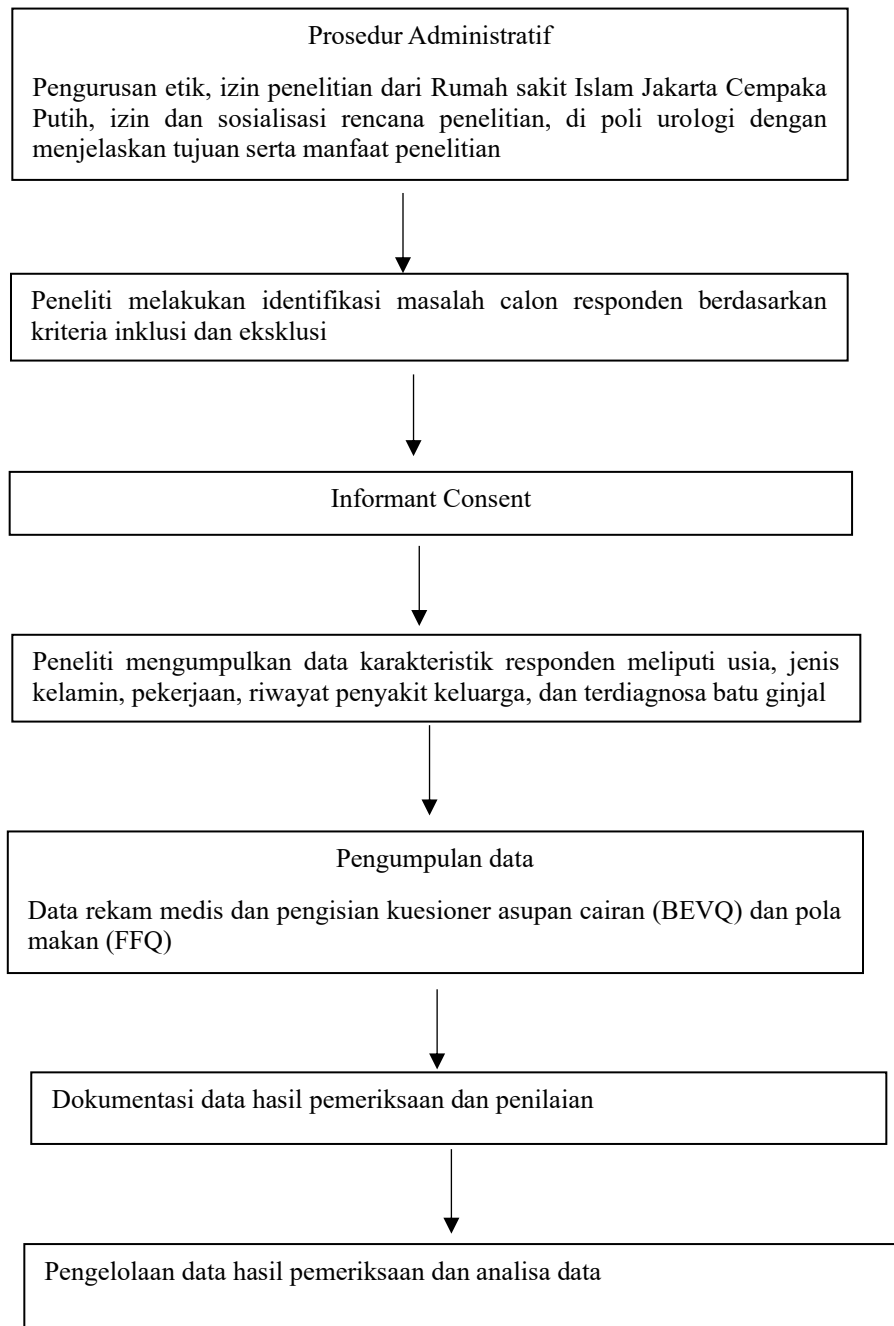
Prosedur Administratif

Pengurusan etik, izin penelitian dari Rumah sakit Islam Jakarta Cempaka Putih, izin dan sosialisasi rencana penelitian, di poli urologi dengan menjelaskan tujuan serta manfaat penelitian

Peneliti melakukan identifikasi masalah calon responden berdasarkan kriteria inklusi dan eksklusi

Informant Consent

Peneliti mengumpulkan data karakteristik responden meliputi usia, jenis kelamin, pekerjaan, riwayat penyakit keluarga, dan terdiagnosa batu ginjal

Pengumpulan data

Data rekam medis dan pengisian kuesioner asupan cairan (BEVQ) dan pola makan (FFQ)

Dokumentasi data hasil pemeriksaan dan penilaian

Pengelolaan data hasil pemeriksaan dan analisa data